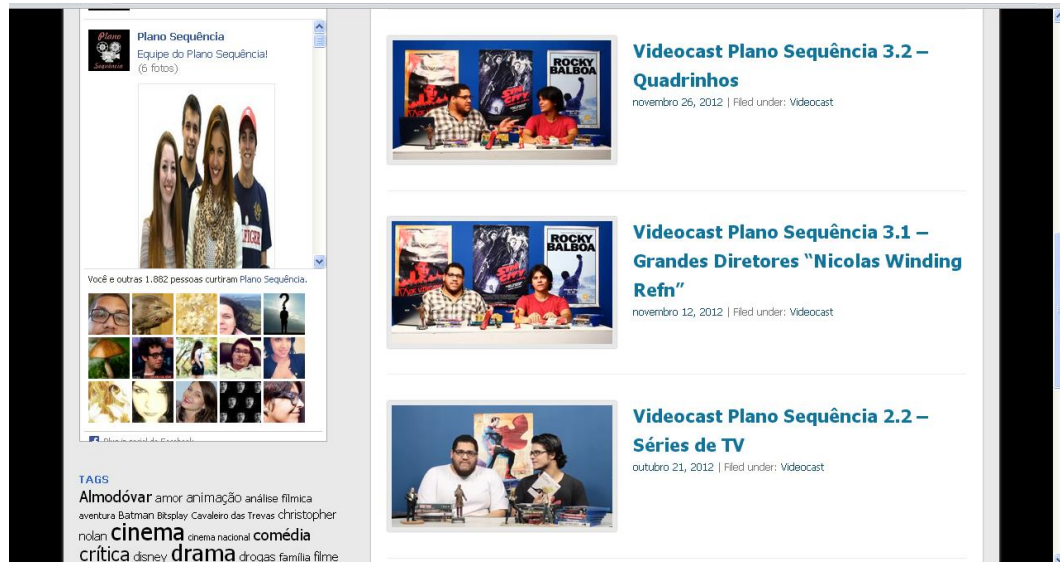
Plano Sequência
Equipe do Plano Sequência!
(6 fotos)

Você e outras 1.882 pessoas curtiram Plano Sequência.

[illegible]

TAGS
Almodóvar amor animação análise fílmica aventura Batman Bitsplay Cavaleiro das Trevas christopher nolan cinema cinema nacional comédia crítica disney drama drogas família filme

Videocast Plano Sequência 3.2 – Quadrinhos
novembro 26, 2012 | Filed under: Videocast

Videocast Plano Sequência 3.1 – Grandes Diretores "Nicolas Winding Refn"
novembro 12, 2012 | Filed under: Videocast

Videocast Plano Sequência 2.2 – Séries de TV
outubro 21, 2012 | Filed under: Videocast

ROCKY BALBOA
ROCKY BALBOA